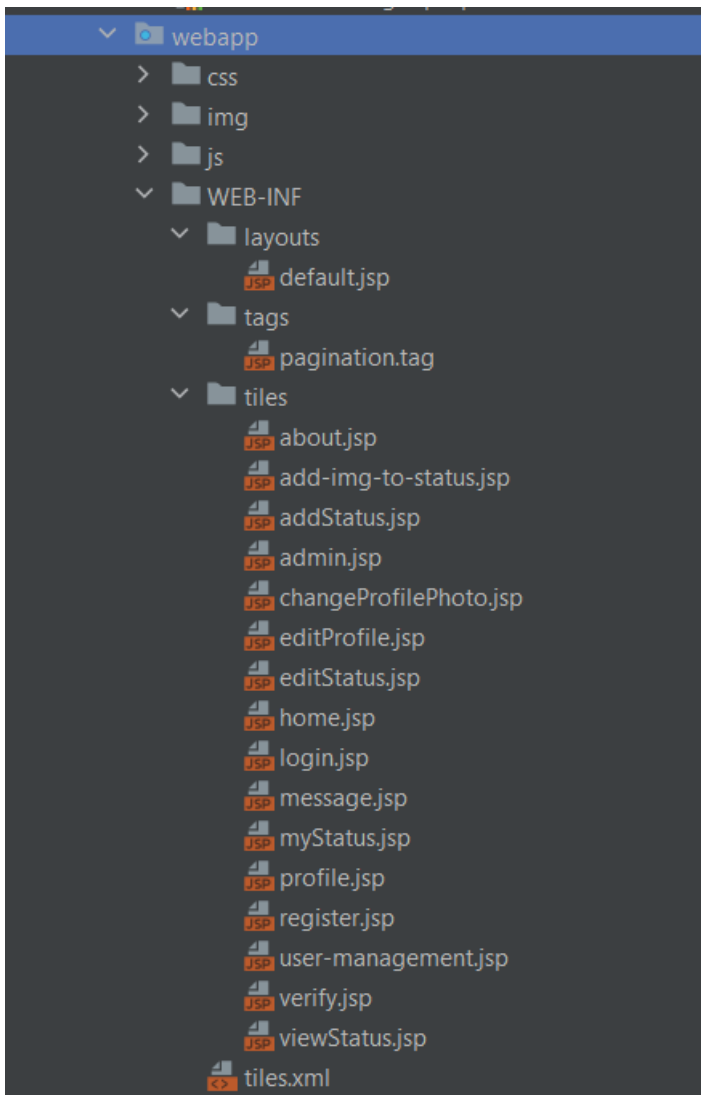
webapp
css
img
js
WEB-INF
layouts
JSP default.jsp
tags
JSP pagination.tag
tiles
JSP about.jsp
JSP add-img-to-status.jsp
JSP addStatus.jsp
JSP admin.jsp
JSP changeProfilePhoto.jsp
JSP editProfile.jsp
JSP editStatus.jsp
JSP home.jsp
JSP login.jsp
JSP message.jsp
JSP myStatus.jsp
JSP profile.jsp
JSP register.jsp
JSP user-management.jsp
JSP verify.jsp
JSP viewStatus.jsp
tiles.xml